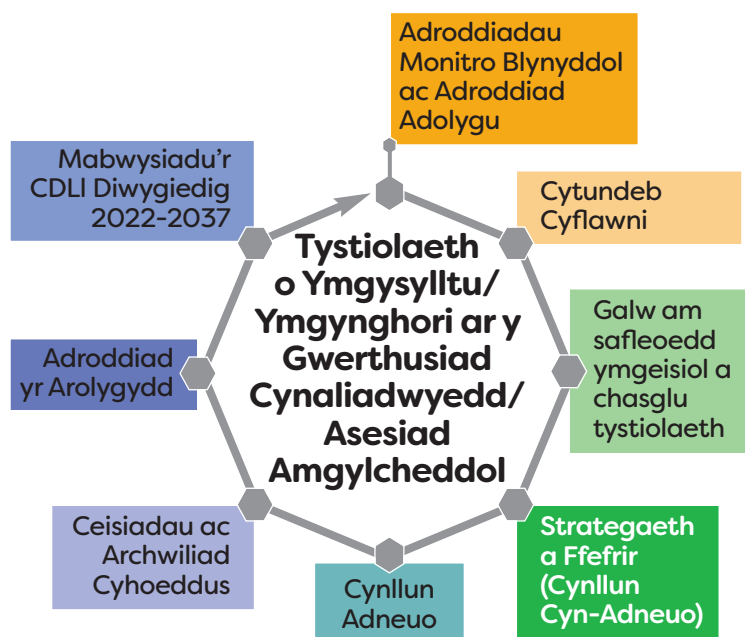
Adroddiadau Monitro Blynyddol ac Adroddiad Adolygu

Cytundeb Cyflawni

Galw am safleoedd ymgeisiol a chasglu tystiolaeth

Strategaeth a Ffefrir (Cynllun Cyn-Adneuo)

Cynllun Adneuo

Ceisiadau ac Archwiliad Cyhoeddus

Adroddiad yr Arolygydd

Mabwysiadu'r CDLl Diwygiedig 2022-2037

Tystiolaeth o Ymgysylltu/ Ymgynghori ar y Gwerthusiad Cynaliadwyedd/ Asesiad Amgylcheddol